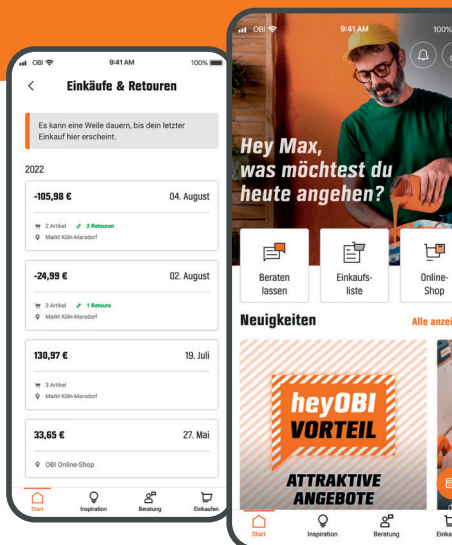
OBI 9:41 AM 100%

Einkäufe & Retouren

Es kann eine Weile dauern, bis dein letzter Einkauf hier erscheint.

2022

-105,98 € 04. August
2 Artikel 2 Retouren
Markt Köln-Marsdorf

-24,99 € 02. August
3 Artikel 1 Retoure
Markt Köln-Marsdorf

130,97 € 19. Juli
3 Artikel
Markt Köln-Marsdorf

33,65 € 27. Mai
OBI Online-Shop

Start Inspiration Beratung Einkaufen

OBI 9:41 AM 100%

Hey Max, was möchtest du heute angehen?

Beraten lassen
Einkaufsliste
Online-Shop

Neuigkeiten
Alle anzei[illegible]

heyOBI VORTEIL
ATTRAKTIVE ANGEBOTE

Start Inspiration Beratung Einkau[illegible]